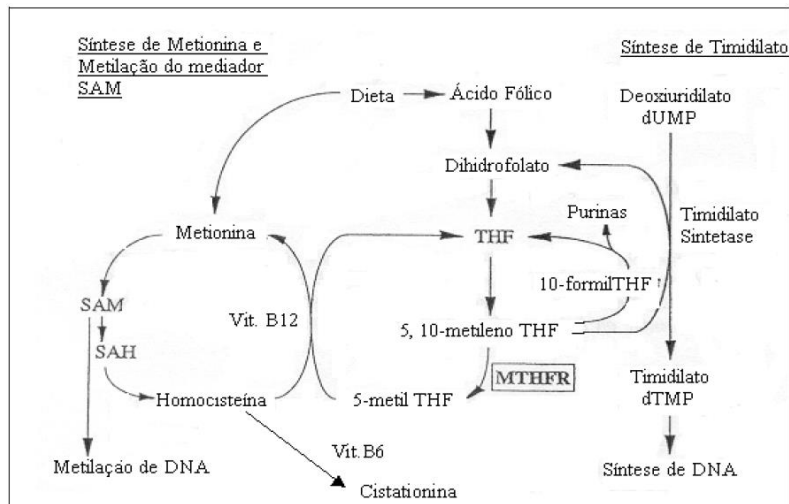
Síntese de Metionina e Metilação do mediador SAM

Síntese de Timidilato

Dieta

Ácido Fólico

Deoxiuridilato dUMP

Dihidrofolato

Purinas

Timidilato Sintetase

Metionina

THF

10-formilTHF

SAM

Vit. B12

SAH

5, 10-metileno THF

MTHFR

Homocisteína

5-metil THF

Timidilato dTMP

Vit.B6

Metilação de DNA

Síntese de DNA

Cistationina